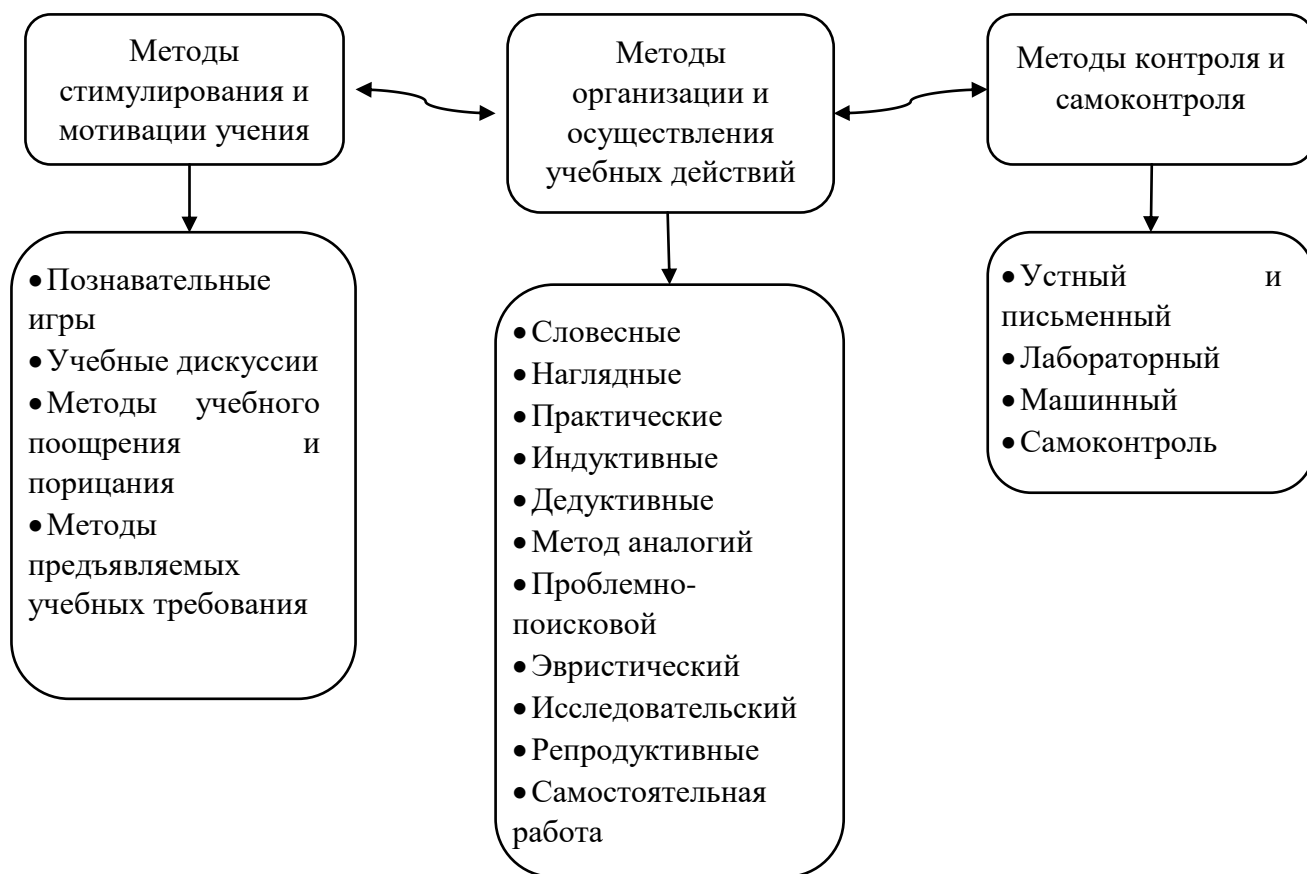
Методы стимулирования и мотивации учения

Методы организации и осуществления учебных действий

Методы контроля и самоконтроля

• Познавательные игры
• Учебные дискуссии
• Методы учебного поощрения и порицания
• Методы предъявляемых учебных требования

• Словесные
• Наглядные
• Практические
• Индуктивные
• Дедуктивные
• Метод аналогий
• Проблемно-поисковой
• Эвристический
• Исследовательский
• Репродуктивные
• Самостоятельная работа

• Устный и письменный
• Лабораторный
• Машинный
• Самоконтроль